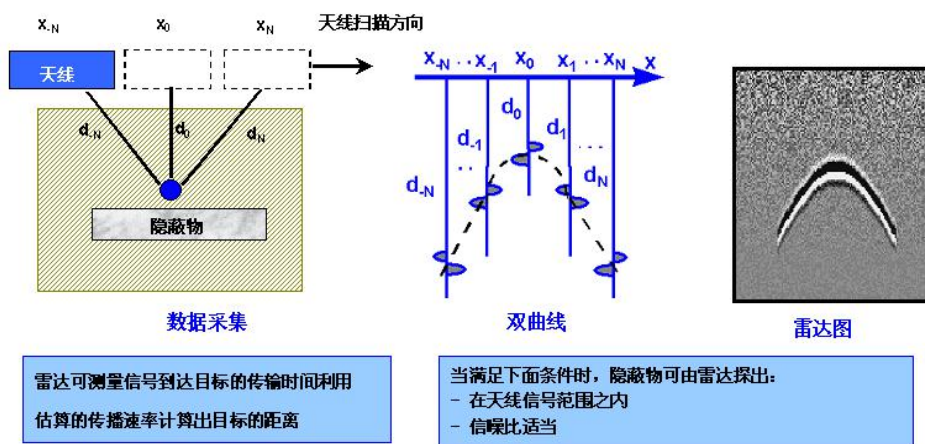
$x_{-N}$ $x_0$ $x_N$ 天线扫描方向

天线

$d_{-N}$ $d_0$ $d_N$

隐蔽物

数据采集

$x_{-N}$ . . $x_{-1}$ $x_0$ $x_1$ . . $x_N$ x

$d_0$ $d_{-1}$ $d_1$ . . . . . $d_{-N}$ $d_N$

双曲线

雷达图

雷达可测量信号到达目标的传输时间利用

估算的传播速率计算出目标的距离

当满足下面条件时，隐蔽物可由雷达探出：

- 在天线信号范围之内
- 信噪比适当